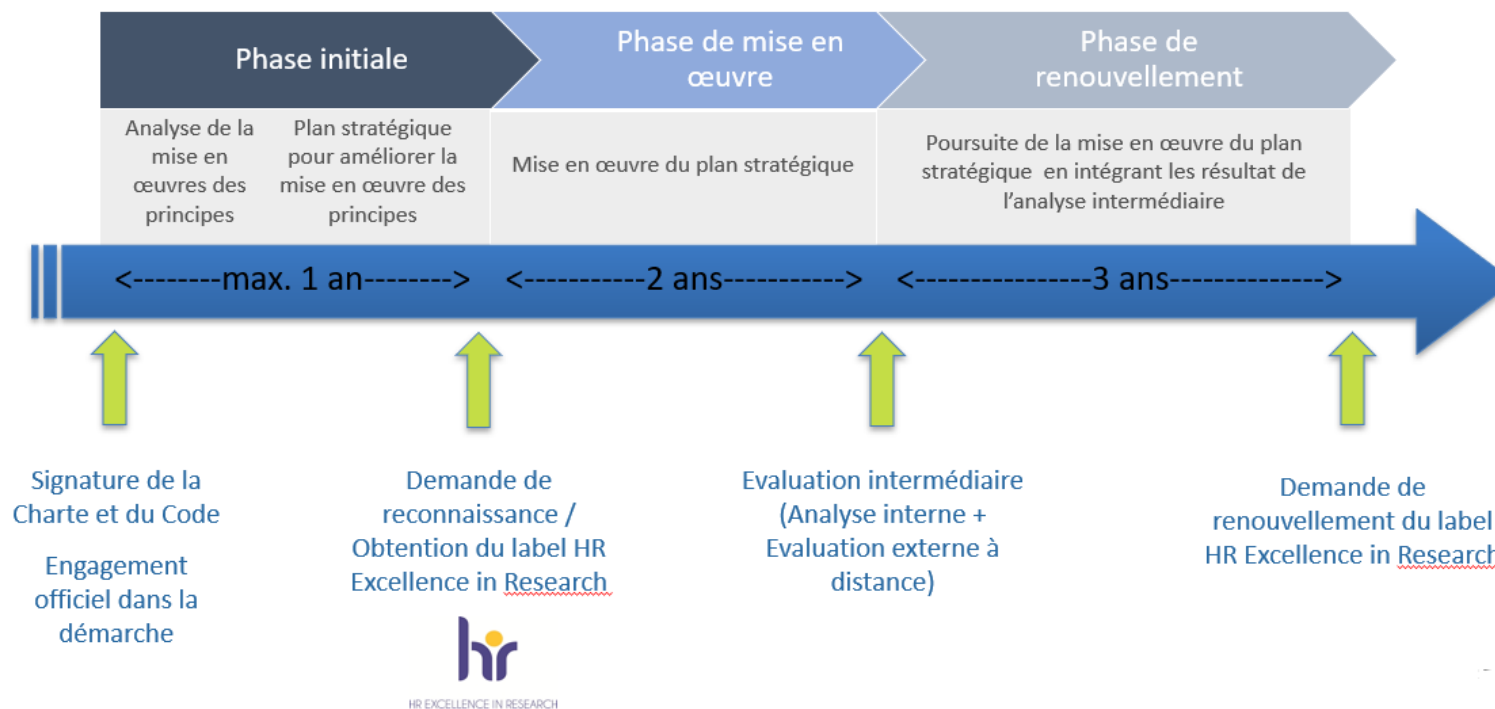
Phase initiale

Phase de mise en œuvre

Phase de renouvellement

Analyse de la mise en œuvres des principes

Plan stratégique pour améliorer la mise en œuvre des principes

Mise en œuvre du plan stratégique

Poursuite de la mise en œuvre du plan stratégique en intégrant les résultat de l'analyse intermédiaire

<--------max. 1 an-------->

<-----------2 ans----------->

<---------------3 ans-------------->

Signature de la Charte et du Code

Engagement officiel dans la démarche

Demande de reconnaissance / Obtention du label HR Excellence in Research

hr

HR EXCELLENCE IN RESEARCH

Evaluation intermédiaire (Analyse interne + Evaluation externe à distance)

Demande de renouvellement du label HR Excellence in Research